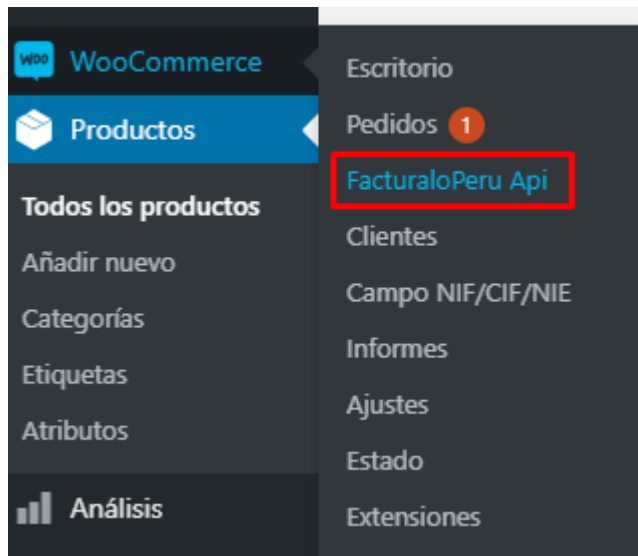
WOO WooCommerce

Productos

Todos los productos

Añadir nuevo

Categorías

Etiquetas

Atributos

Análisis

Escritorio

Pedidos 1

FacturaloPeru Api

Clientes

Campo NIF/CIF/NIE

Informes

Ajustes

Estado

Extensiones